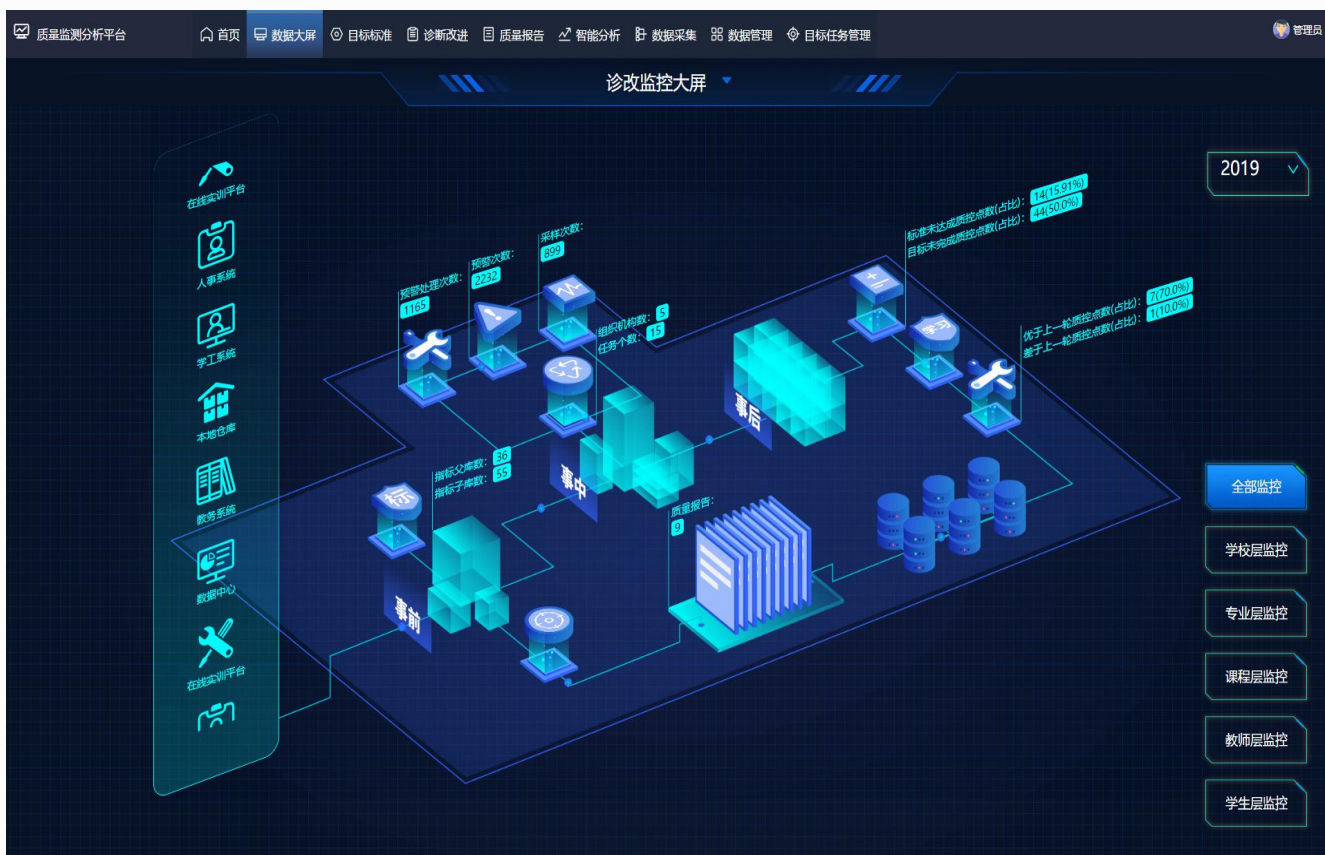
质量监测分析平台 首页 数据大屏 目标标准 诊断改进 质量报告 智能分析 数据采集 数据管理 目标任务管理 管理员

诊改监控大屏

2019

在线实训平台
人事系统
学工系统
本地仓库
教务系统
数据中心
在线实训平台

预警处理次数:
1165
预警次数:
2232
采样次数:
899
组织机构数: 5
任务个数: 15

标准未达成质控点数(占比): 14(15.91%)
目标未完成质控点数(占比): 44(50.0%)

优于上一轮质控点数(占比): 7(70.0%)
差于上一轮质控点数(占比): 1(10.0%)

事后
事中
指标父库数: 36
指标子库数: 55
质量报告: 9
事前
标
学习

全部监控
学校层监控
专业层监控
课程层监控
教师层监控
学生层监控